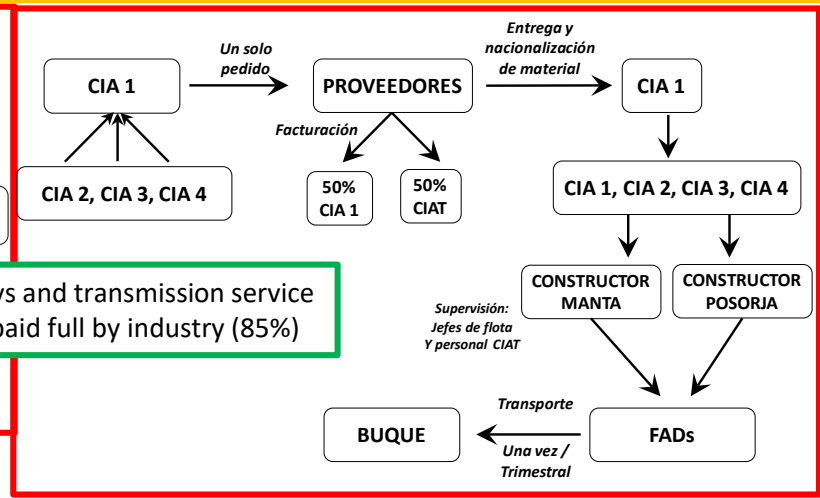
CIA 1

Un solo pedido

PROVEEDORES

Entrega y nacionalización de material

CIA 1

CIA 2, CIA 3, CIA 4

Facturación

50% CIA 1

50% CIAT

CIA 1, CIA 2, CIA 3, CIA 4

CONSTRUCTOR MANTA

CONSTRUCTOR POSORJA

ys and transmission service paid full by industry (85%)

Supervisión: Jefes de flota Y personal CIAT

Transporte

BUQUE

Una vez / Trimestral

FADs